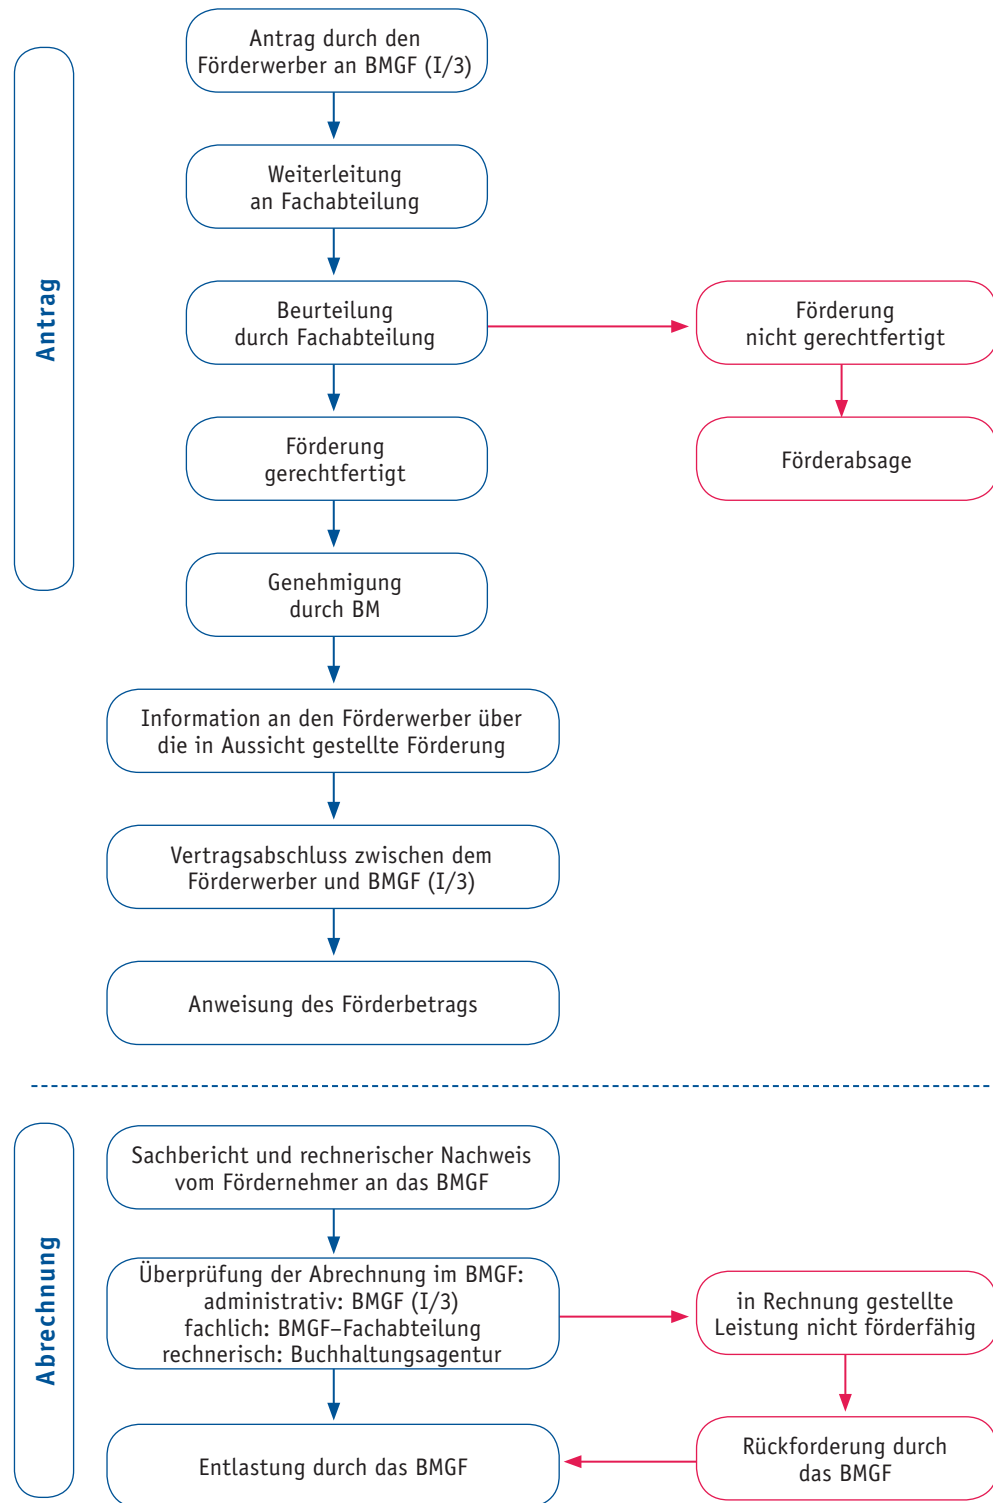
Antrag

Antrag durch den Förderwerber an BMGF (I/3)

Weiterleitung an Fachabteilung

Beurteilung durch Fachabteilung

Förderung nicht gerechtfertigt

Förderabsage

Förderung gerechtfertigt

Genehmigung durch BM

Information an den Förderwerber über die in Aussicht gestellte Förderung

Vertragsabschluss zwischen dem Förderwerber und BMGF (I/3)

Anweisung des Förderbetrags

Abrechnung

Sachbericht und rechnerischer Nachweis vom Fördernehmer an das BMGF

Überprüfung der Abrechnung im BMGF: administrativ: BMGF (I/3) fachlich: BMGF–Fachabteilung rechnerisch: Buchhaltungsagentur

in Rechnung gestellte Leistung nicht förderfähig

Rückforderung durch das BMGF

Entlastung durch das BMGF